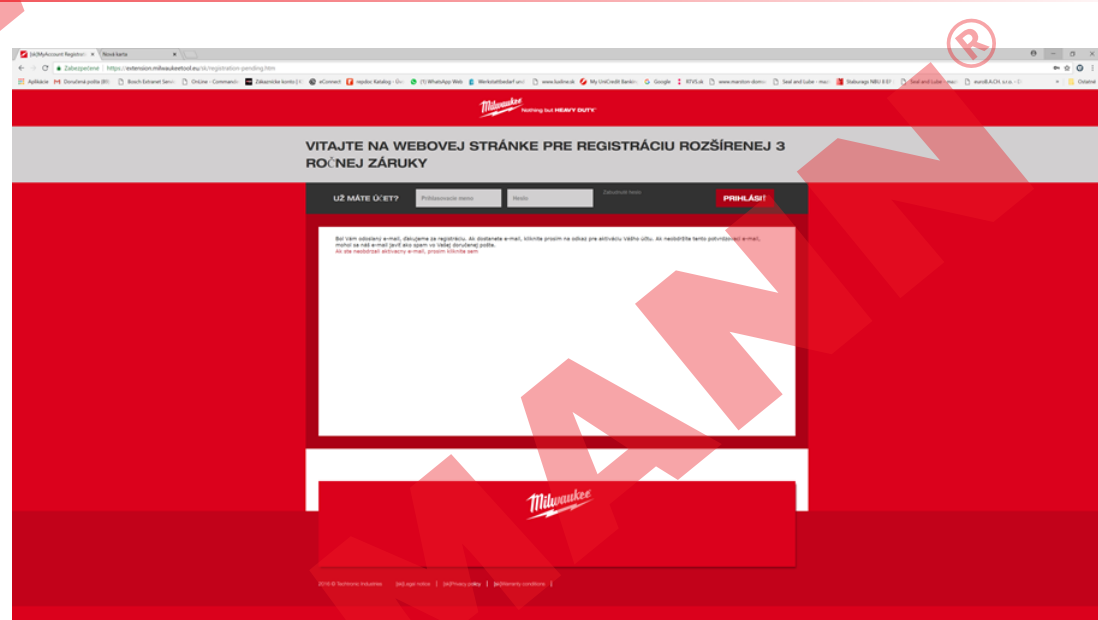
[sk]MyAccount Registrati × Nová karta ×

Zabezpečené | https://extension.milwaukeetool.eu/sk/registration-pending.htm

Aplikácie Doručená pošta (85) Bosch Extranet Servi OnLine - Commandi Zákaznícke konto | eConnect repdoc Katalog (1) WhatsApp Web Werkstattbedarf.un www.kuchne.sk My UniCredit Bankin Google RTVS.sk www.marston-doma Seal and Lube Staburago NBU Seal and Lube eurolLA.CH. s.r.o. Ostatné

Milwaukee Nothing but HEAVY DUTY

VITAJTE NA WEBOVEJ STRÁNKE PRE REGISTRÁCIU ROZŠÍRENEJ 3 ROČNEJ ZÁRUKY

UŽ MÁTE ÚČET? Prihlasovacie meno Heslo Zabudnuté heslo PRIHLÁSIŤ

Bol Vám odoslaný e-mail, ďakujeme za registráciu. Ak dostanete e-mail, kliknite prosím na odkaz pre aktiváciu Vášho účtu. Ak neobdržíte tento potvrdzovací e-mail, mohol sa náš e-mail javiť ako spam vo Vašej doručenej pošte.
Ak ste neobdržali aktivačný e-mail, prosím kliknite sem.

Milwaukee

2016 © Techtronic Industries | [sk]Legal notice | [sk]Privacy policy | [sk]Warranty conditions |

MANN ®